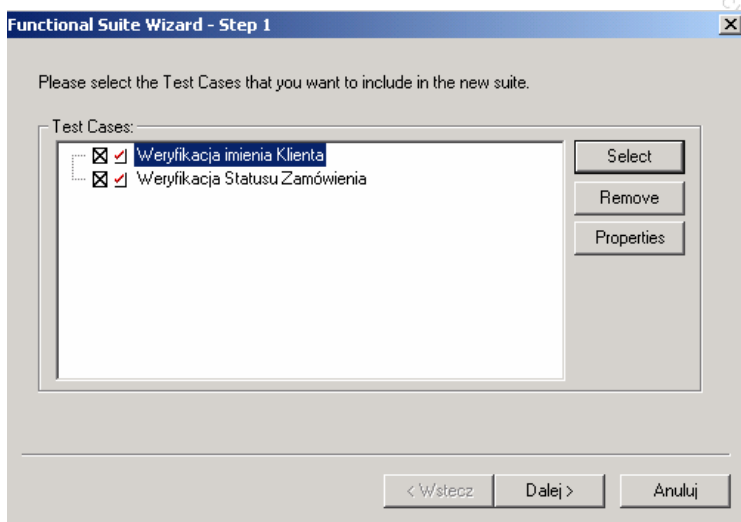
Functional Suite Wizard - Step 1

Please select the Test Cases that you want to include in the new suite.

Test Cases:

Weryfikacja imienia Klienta

Weryfikacja Statusu Zamówienia

Select

Remove

Properties

< Wstecz

Dalej >

Anuluj